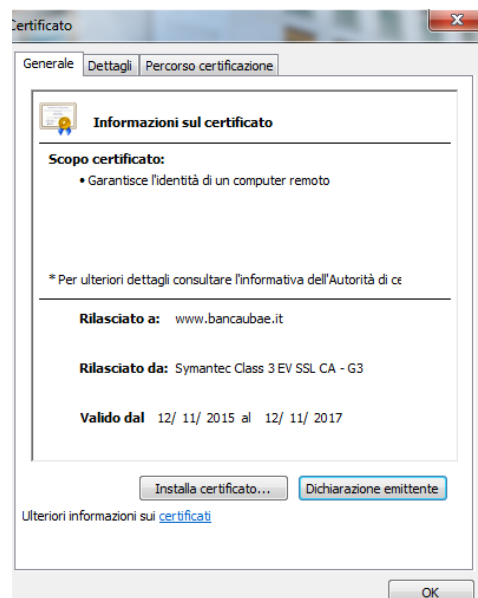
ertificato

Generale | Dettagli | Percorso certificazione

Informazioni sul certificato

Scopo certificato:
• Garantisce l'identità di un computer remoto

* Per ulteriori dettagli consultare l'informativa dell'Autorità di ce

Rilasciato a: www.bancaubae.it

Rilasciato da: Symantec Class 3 EV SSL CA - G3

Valido dal 12/ 11/ 2015 al 12/ 11/ 2017

Installa certificato... | Dichiarazione emittente

Ulteriori informazioni sui certificati

OK